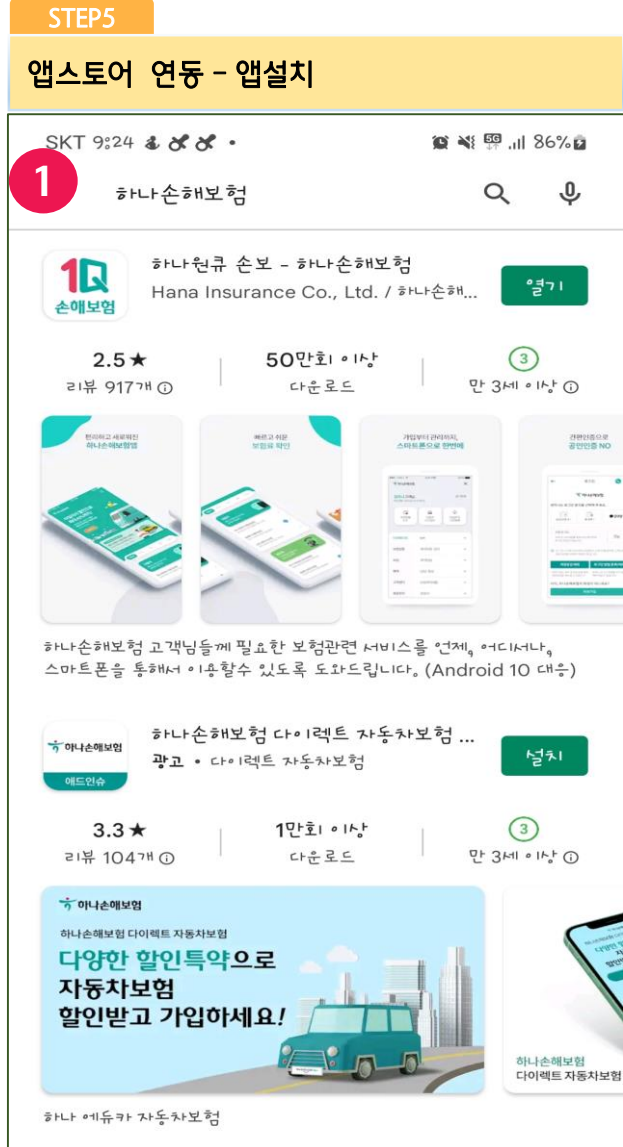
STEP5

앱스토어 연동 – 앱설치

SKT 9:24 86%

1

하나손해보험

1Q 손해보험

하나원큐 손보 - 하나손해보험

Hana Insurance Co., Ltd. / 하나손해...

열기

2.5★
리뷰 917개

50만회 이상
다운로드

3
만 3세 이상

편리하고 새로워진 하나손해보험앱

빠르고 쉬운 보험료 확인

가입부터 관리까지, 스마트폰으로 한번에

간편인증으로 공인인증 NO

하나손해보험 고객님들께 필요한 보험관련 서비스를 언제, 어디서나, 스마트폰을 통해서 이용할수 있도록 도와드립니다. (Android 10 대응)

하나손해보험
애드인슈

하나손해보험 다이렉트 자동차보험 ...
광고 • 다이렉트 자동차보험

설치

3.3★
리뷰 104개

1만회 이상
다운로드

3
만 3세 이상

하나손해보험

하나손해보험 다이렉트 자동차보험

다양한 할인특약으로 자동차보험 할인받고 가입하세요!

하나손해보험
다이렉트 자동차보험

하나 에듀카 자동차보험